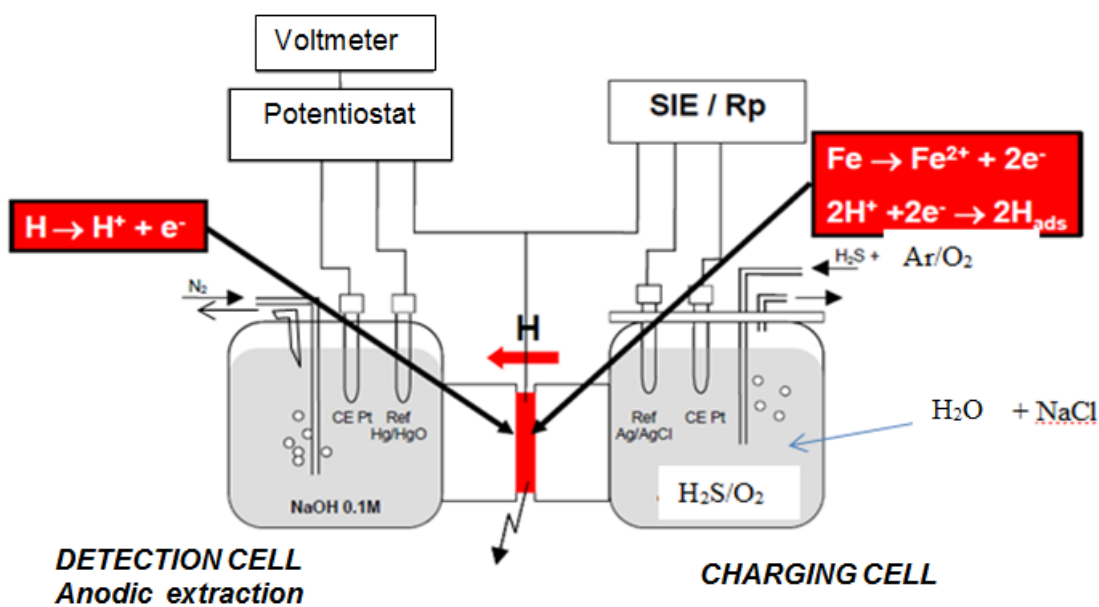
Voltmeter

Potentiostat

SIE / Rp

$Fe \rightarrow Fe^{2+} + 2e^-$
$2H^+ + 2e^- \rightarrow 2H_{ads}$

$H \rightarrow H^+ + e^-$

$H_2S$ + Ar/$O_2$

$N_2$

H

CE Pt

Ref Hg/HgO

Ref Ag/AgCl

CE Pt

$H_2O$ + NaCl

NaOH 0.1M

$H_2S/O_2$

DETECTION CELL
Anodic extraction

CHARGING CELL